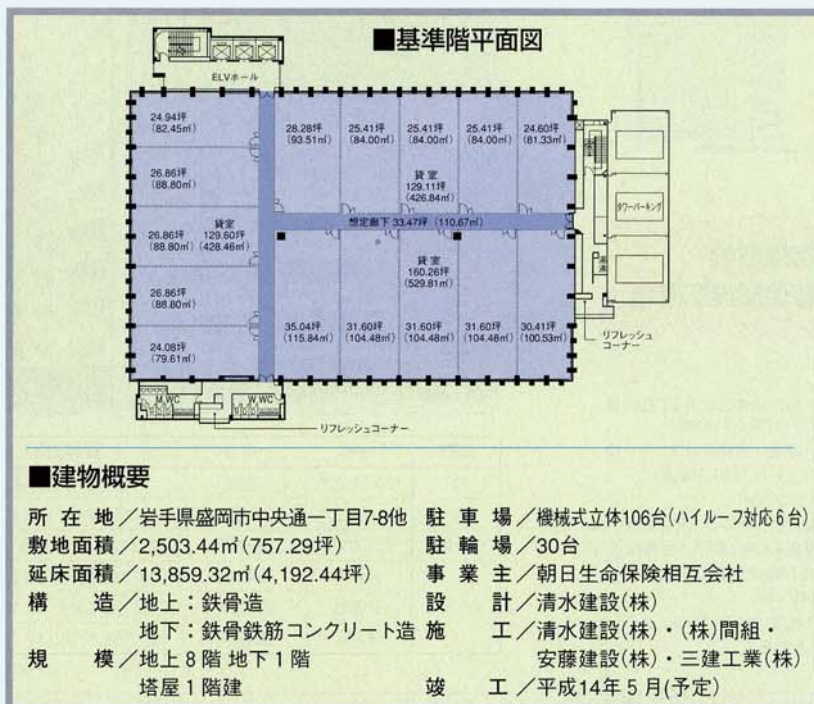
■基準階平面図

ELVホール

24.94坪 (82.45㎡)

26.86坪 (88.80㎡)

26.86坪 (88.80㎡)

貸室 129.60坪 (428.46㎡)

26.86坪 (88.80㎡)

24.08坪 (79.61㎡)

28.28坪 (93.51㎡)

25.41坪 (84.00㎡)

25.41坪 (84.00㎡)

25.41坪 (84.00㎡)

24.60坪 (81.33㎡)

貸室 129.11坪 (426.84㎡)

想定廊下 33.47坪 (110.67㎡)

貸室 160.26坪 (529.81㎡)

35.04坪 (115.84㎡)

31.60坪 (104.48㎡)

31.60坪 (104.48㎡)

31.60坪 (104.48㎡)

30.41坪 (100.53㎡)

タワーパーキング

リフレッシュコーナー

M.WC

W.WC

リフレッシュコーナー

■建物概要

所 在 地／岩手県盛岡市中央通一丁目7-8他

敷地面積／2,503.44㎡(757.29坪)

延床面積／13,859.32㎡(4,192.44坪)

構　　造／地上：鉄骨造
地下：鉄骨鉄筋コンクリート造

規　　模／地上8階 地下1階
塔屋1階建

駐 車 場／機械式立体106台(ハイルーフ対応6台)

駐 輪 場／30台

事 業 主／朝日生命保険相互会社

設　　計／清水建設(株)

施　　工／清水建設(株)・(株)間組・安藤建設(株)・三建工業(株)

竣　　工／平成14年5月(予定)